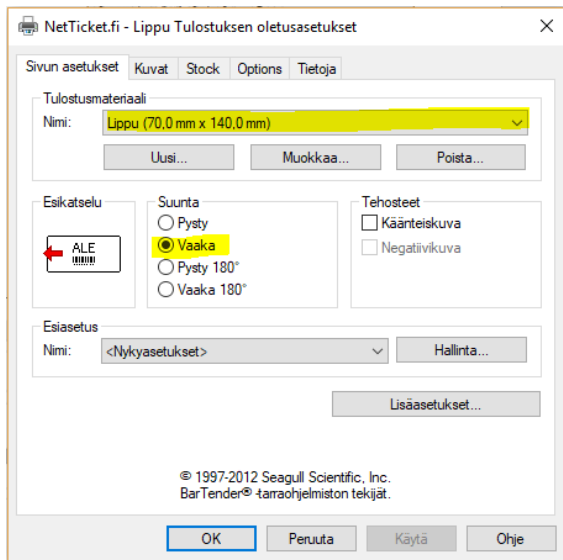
NetTicket.fi - Lippu Tulostuksen oletusasetukset

X

Sivun asetukset | Kuvat | Stock | Options | Tietoja

Tulostusmateriaali

Nimi: Lippu (70,0 mm x 140,0 mm)

Uusi...

Muokkaa...

Poista...

Esikatselu

ALE

Suunta

Pysty

Vaaka

Pysty 180°

Vaaka 180°

Tehosteet

Käänteiskuva

Negatiivikuva

Esiasetus

Nimi: <Nykyasetukset>

Hallinta...

Lisäasetukset...

© 1997-2012 Seagull Scientific, Inc.
BarTender® -tarraohjelmiston tekijät.

OK

Peruuta

Käytä

Ohje